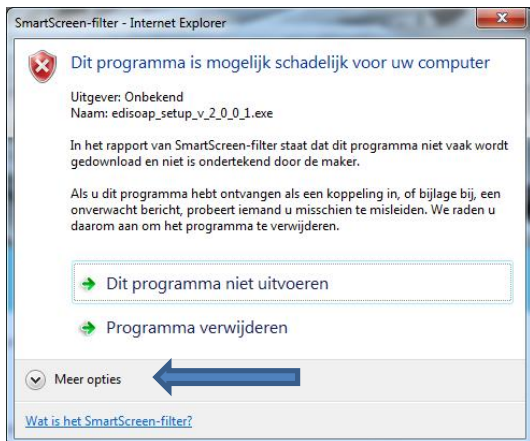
SmartScreen-filter - Internet Explorer

Dit programma is mogelijk schadelijk voor uw computer

Uitgever: Onbekend
Naam: edisoap_setup_v_2_0_0_1.exe

In het rapport van SmartScreen-filter staat dat dit programma niet vaak wordt gedownload en niet is ondertekend door de maker.

Als u dit programma hebt ontvangen als een koppeling in, of bijlage bij, een onverwacht bericht, probeert iemand u misschien te misleiden. We raden u daarom aan om het programma te verwijderen.

Dit programma niet uitvoeren

Programma verwijderen

Meer opties

Wat is het SmartScreen-filter?